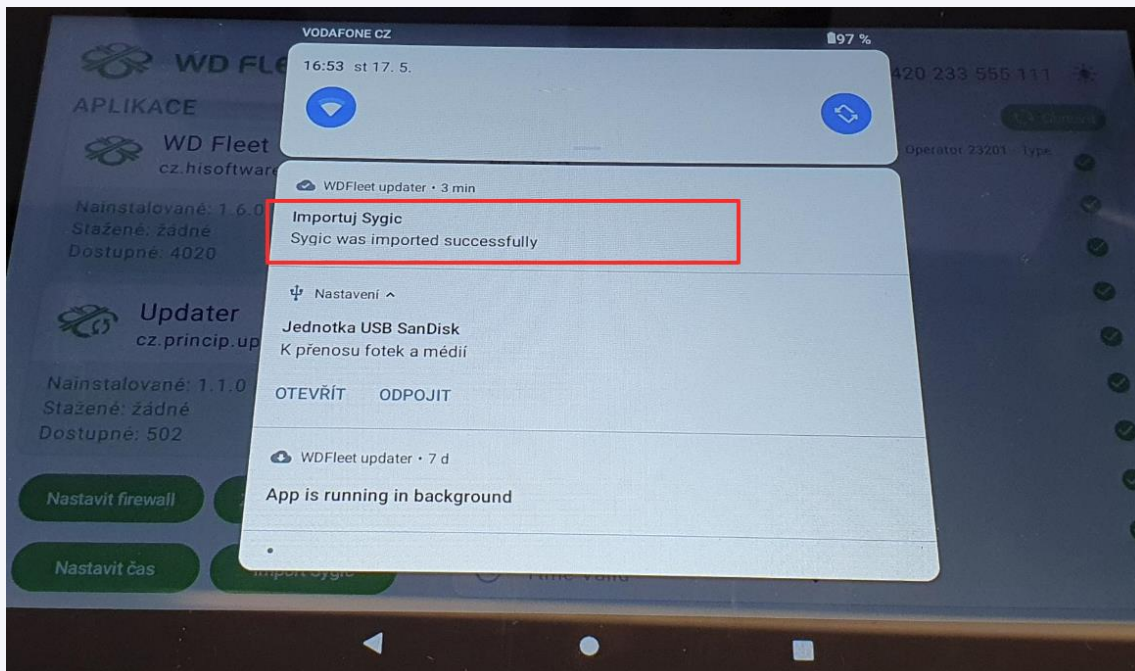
VODAFONE CZ
97 %
16:53 st 17. 5.

WD FL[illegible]
420 233 555 111
APLIKACE
WD Fleet
cz.hisoftwar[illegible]
Operator 23201 - type
Nainstalované: 1.6.0
Stažené: žádné
Dostupné: 4020

WDFleet updater • 3 min
Importuj Sygic
Sygic was imported successfully

Nastavení ^
Jednotka USB SanDisk
K přenosu fotek a médií
OTEVŘÍT ODPOJIT

Updater
cz.princip.up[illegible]
Nainstalované: 1.1.0
Stažené: žádné
Dostupné: 502

WDFleet updater • 7 d
App is running in background

Nastavit firewall
Nastavit čas
Import Sygic